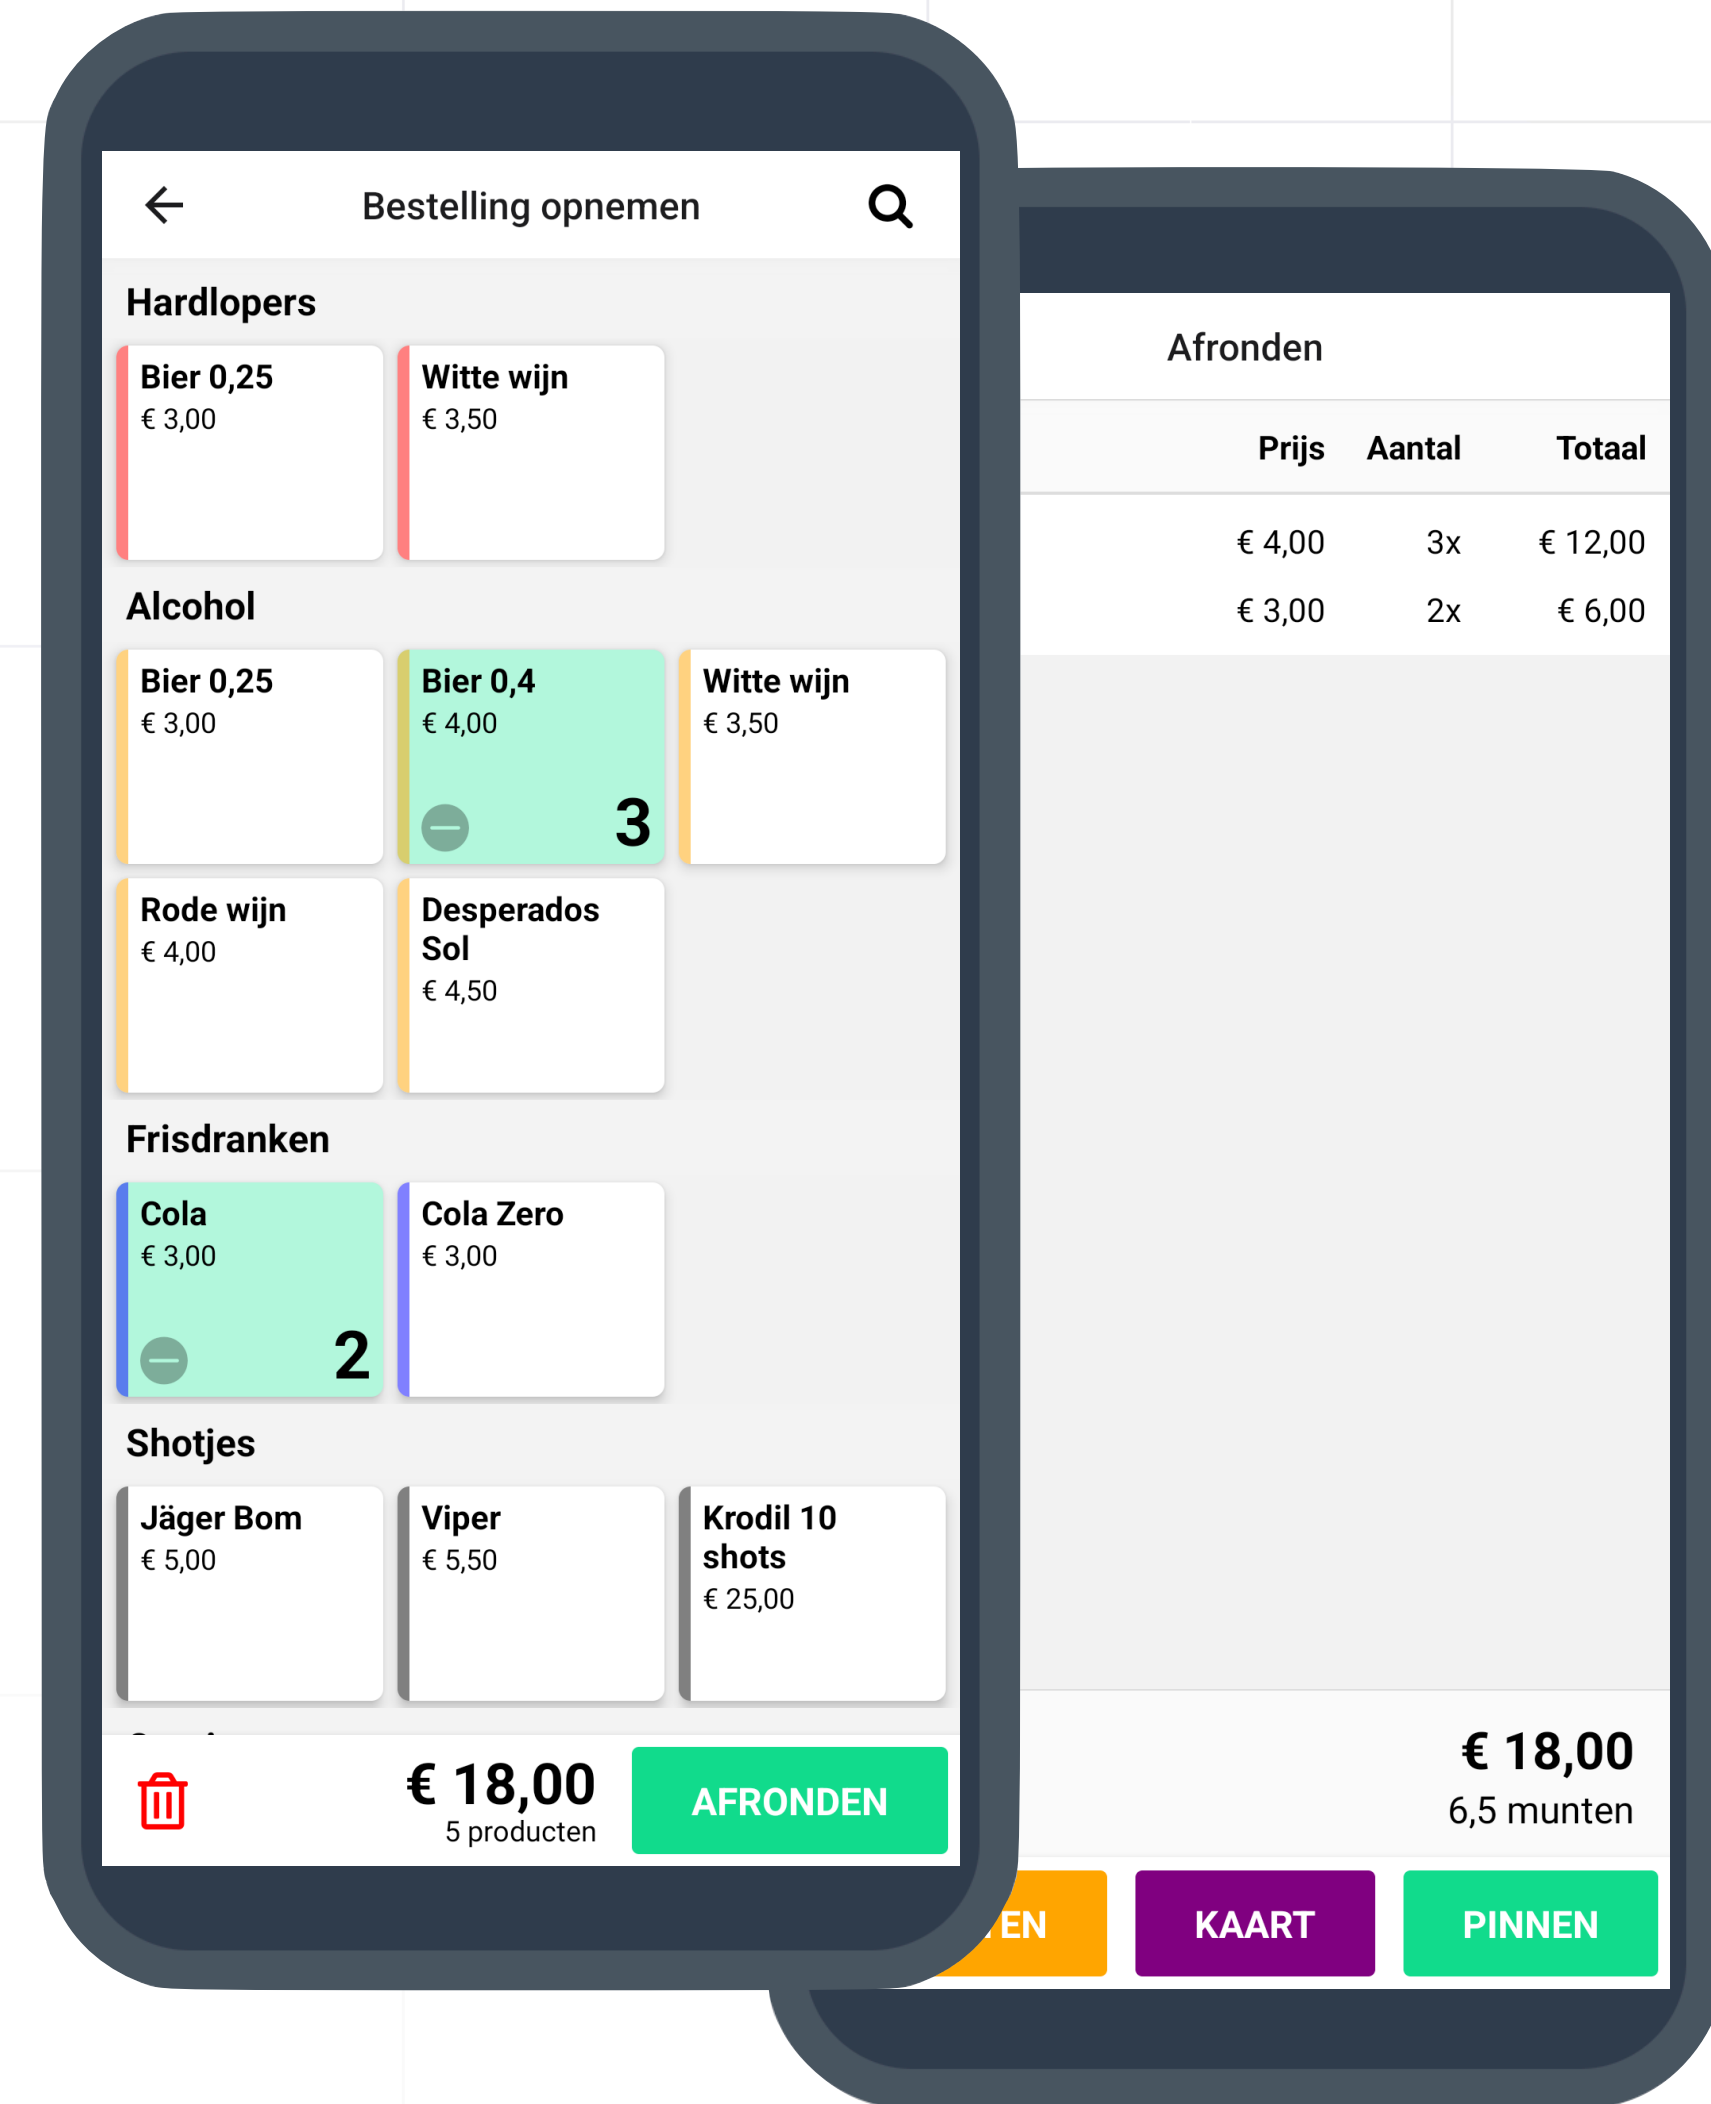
Bestelling opnemen

Hardlopers

Bier 0,25
€ 3,00

Witte wijn
€ 3,50

Alcohol

Bier 0,25
€ 3,00

Bier 0,4
€ 4,00
3

Witte wijn
€ 3,50

Rode wijn
€ 4,00

Desperados Sol
€ 4,50

Frisdranken

Cola
€ 3,00
2

Cola Zero
€ 3,00

Shotjes

Jäger Bom
€ 5,00

Viper
€ 5,50

Krodil 10 shots
€ 25,00

€ 18,00
5 producten

AFRONDEN

Afronden

| Prijs | Aantal | Totaal |
|---|---|---|
| € 4,00 | 3x | € 12,00 |
| € 3,00 | 2x | € 6,00 |

€ 18,00
6,5 munten

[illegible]EN

KAART

PINNEN